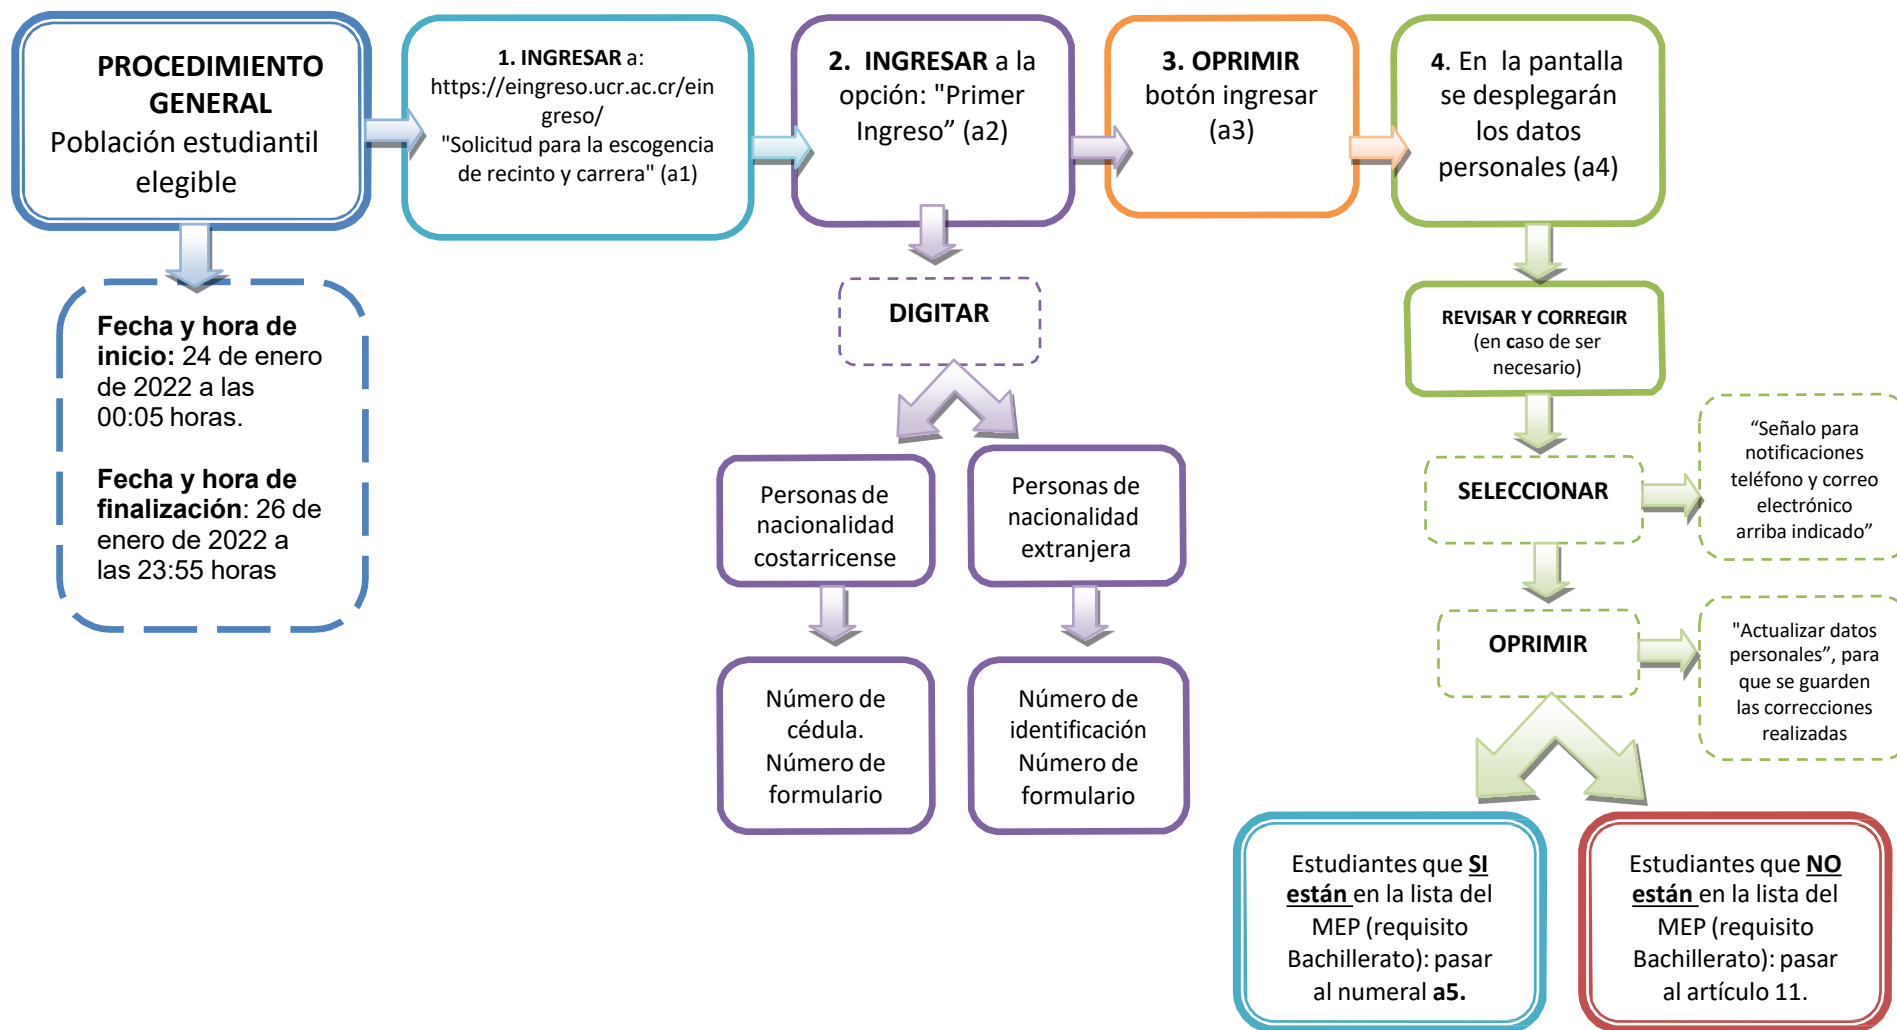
PROCEDIMIENTO GENERAL
Población estudiantil elegible

Fecha y hora de inicio: 24 de enero de 2022 a las 00:05 horas.

Fecha y hora de finalización: 26 de enero de 2022 a las 23:55 horas

1. INGRESAR a: https://eingreso.ucr.ac.cr/eingreso/ "Solicitud para la escogencia de recinto y carrera" (a1)

2. INGRESAR a la opción: "Primer Ingreso" (a2)

DIGITAR

Personas de nacionalidad costarricense

Número de cédula. Número de formulario

Personas de nacionalidad extranjera

Número de identificación Número de formulario

3. OPRIMIR botón ingresar (a3)

4. En la pantalla se desplegarán los datos personales (a4)

REVISAR Y CORREGIR (en caso de ser necesario)

SELECCIONAR

"Señalo para notificaciones teléfono y correo electrónico arriba indicado"

OPRIMIR

"Actualizar datos personales", para que se guarden las correcciones realizadas

Estudiantes que SI están en la lista del MEP (requisito Bachillerato): pasar al numeral a5.

Estudiantes que NO están en la lista del MEP (requisito Bachillerato): pasar al artículo 11.